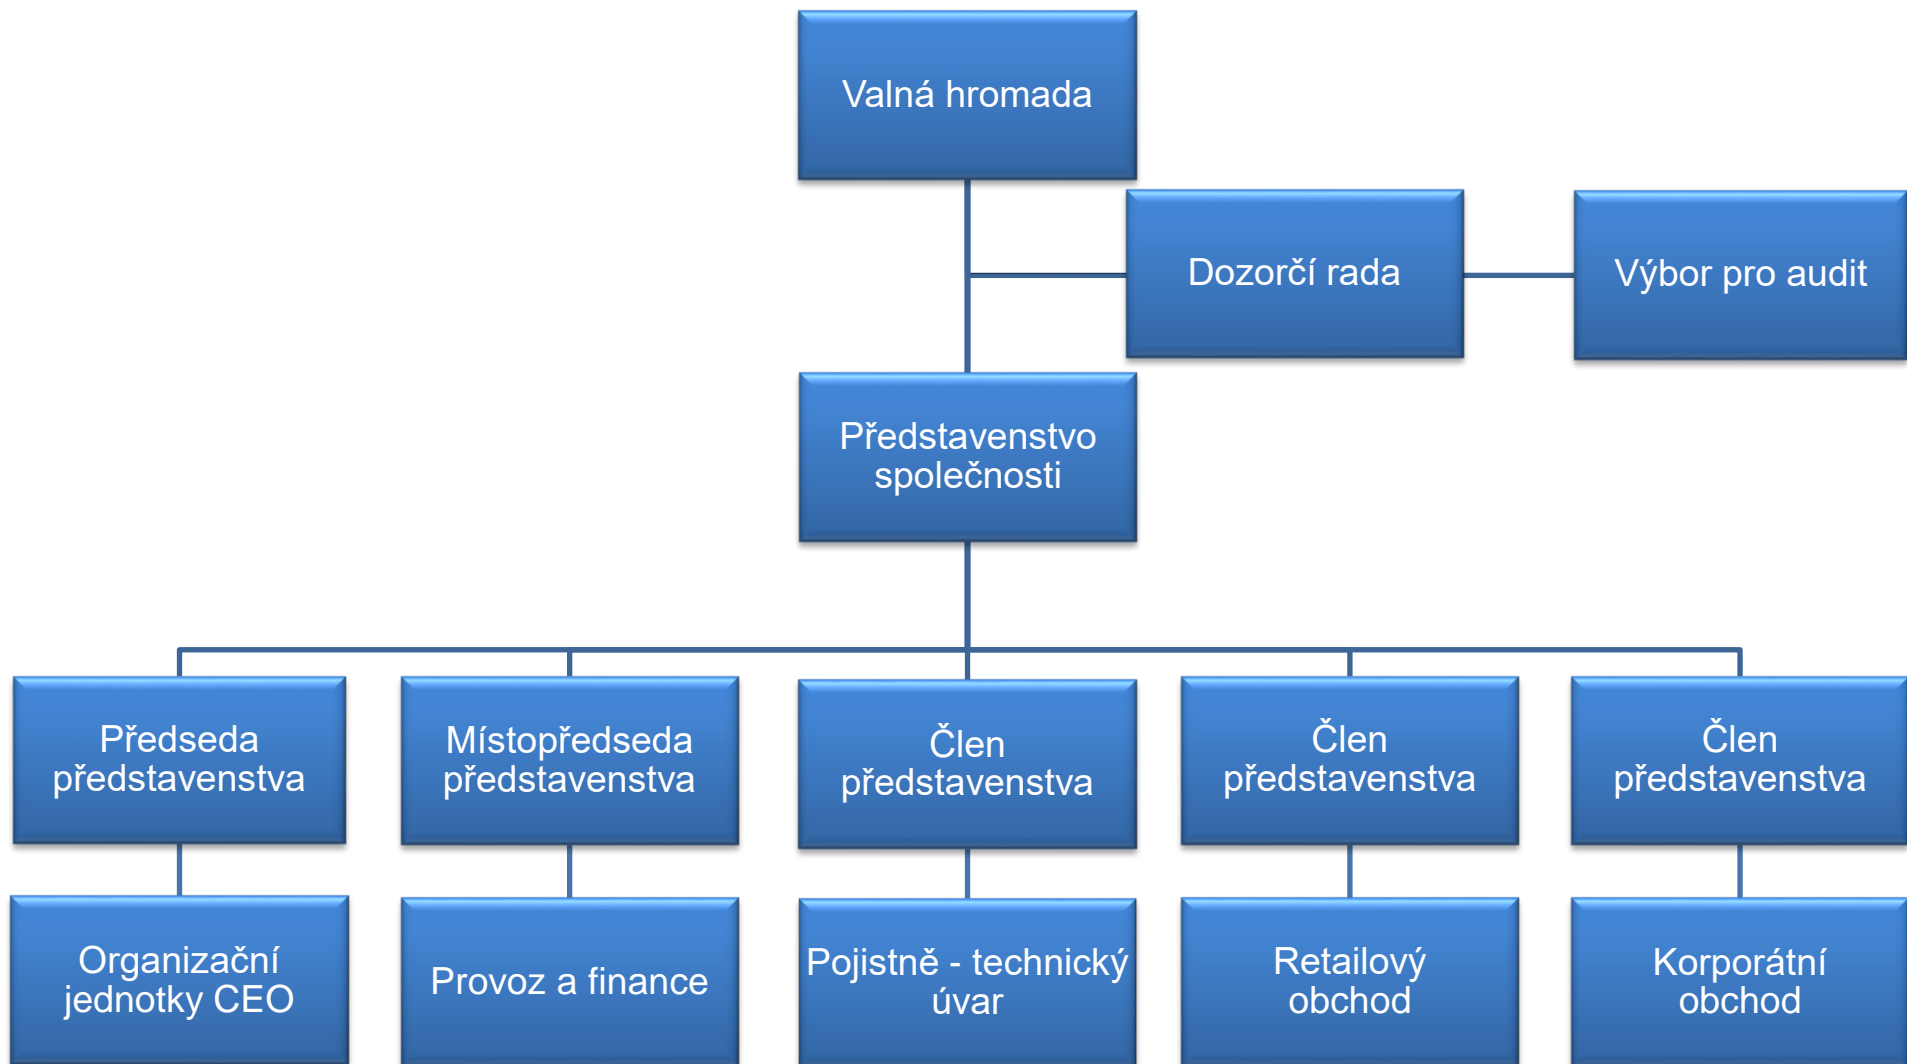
Valná hromada

Dozorčí rada

Výbor pro audit

Představenstvo společnosti

Předseda představenstva

Místopředseda představenstva

Člen představenstva

Člen představenstva

Člen představenstva

Organizační jednotky CEO

Provoz a finance

Pojistně - technický úvar

Retailový obchod

Korporátní obchod